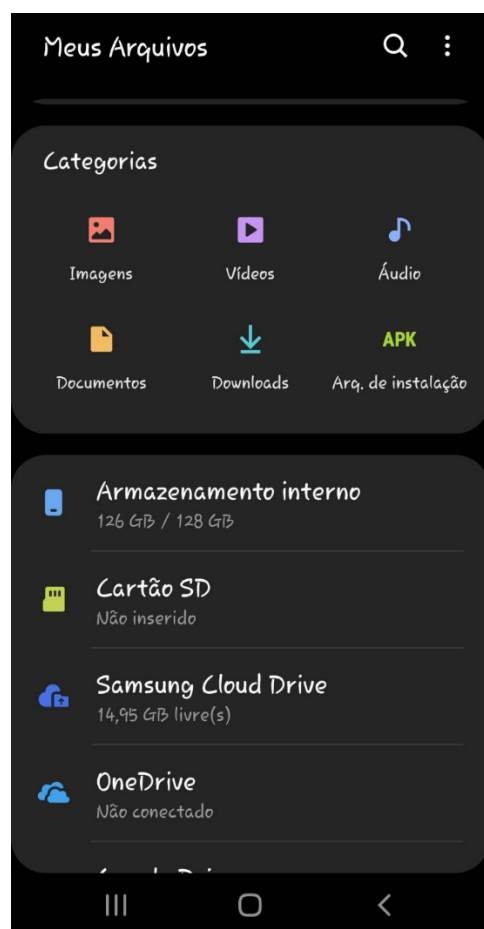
Meus Arquivos

Categorias

Imagens

Vídeos

Áudio

APK

Documentos

Downloads

Arq. de instalação

Armazenamento interno
126 GB / 128 GB

Cartão SD
Não inserido

Samsung Cloud Drive
14,95 GB livre(s)

OneDrive
Não conectado

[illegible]